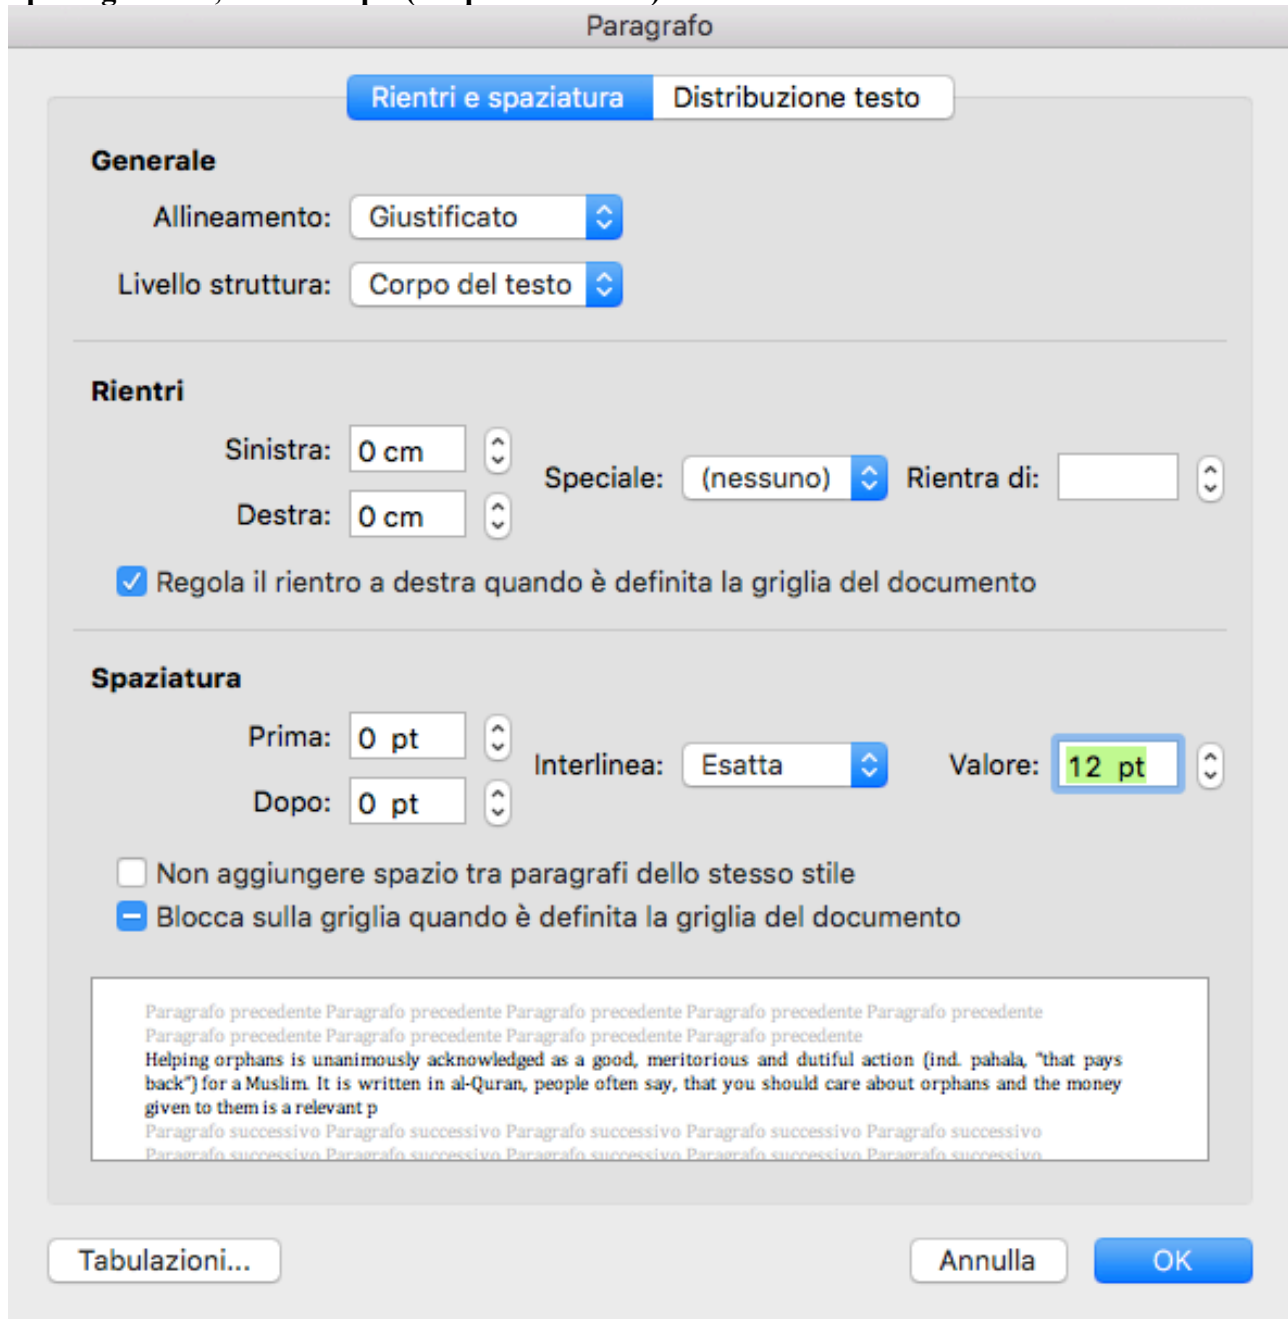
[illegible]

Paragrafo

Rientri e spaziatura | Distribuzione testo

Generale

Allineamento: Giustificato

Livello struttura: Corpo del testo

Rientri

Sinistra: 0 cm

Destra: 0 cm

Speciale: (nessuno)

Rientra di:

Regola il rientro a destra quando è definita la griglia del documento

Spaziatura

Prima: 0 pt

Dopo: 0 pt

Interlinea: Esatta

Valore: 12 pt

Non aggiungere spazio tra paragrafi dello stesso stile

Blocca sulla griglia quando è definita la griglia del documento

Paragrafo precedente Paragrafo precedente Paragrafo precedente Paragrafo precedente Paragrafo precedente Paragrafo precedente Paragrafo precedente Paragrafo precedente Paragrafo precedente
Helping orphans is unanimously acknowledged as a good, meritorious and dutiful action (ind. pahala, "that pays back") for a Muslim. It is written in al-Quran, people often say, that you should care about orphans and the money given to them is a relevant p
Paragrafo successivo Paragrafo successivo Paragrafo successivo Paragrafo successivo Paragrafo successivo
Paragrafo successivo Paragrafo successivo Paragrafo successivo Paragrafo successivo Paragrafo successivo

Tabulazioni...

Annulla

OK